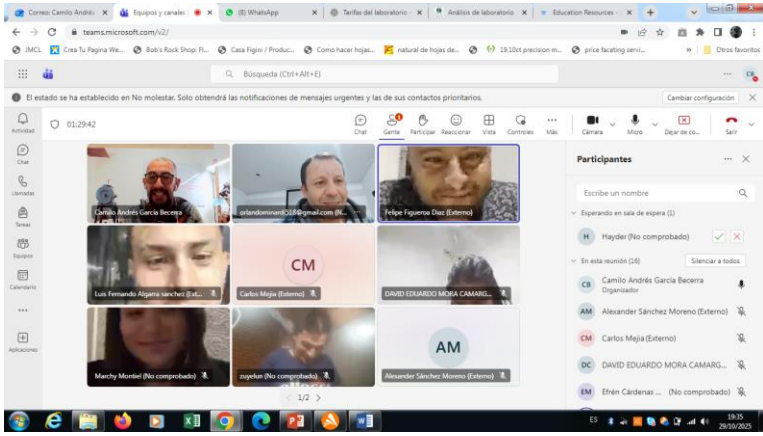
Correo: Camilo Andrés × | Equipos y canales | × | (8) WhatsApp × | Tarifas del laboratorio × | Análisis de laboratorio × | Education Resources × | +

teams.microsoft.com/v2/

JMCL | Crea Tu Pagina We... | Bob's Rock Shop: Fi... | Casa Figini / Produc... | Como hacer hojas... | natural de hojas de... | 19.10ct precision m... | price faceting servi... | » | Otros favoritos

Búsqueda (Ctrl+Alt+E)

El estado se ha establecido en No molestar. Solo obtendrá las notificaciones de mensajes urgentes y las de sus contactos prioritarios.

Cambiar configuración

Actividad
Chat
Llamadas
Tareas
Equipos
Calendario
...
Aplicaciones

01:29:42

Chat | Gente | Participar | Reaccionar | Vista | Controles | Más | Cámara | Micro | Dejar de co... | Salir

Camilo Andrés García Becerra
orlandominardi58@gmail.com (N...
Felipe Figueroa Diaz (Externo)
Luis Fernando Algarra sanchez (Ext...
CM
Carlos Mejia (Externo)
DAVID EDUARDO MORA CAMARG...
Marchy Montiel (No comprobado)
zuyelun (No comprobado)
AM
Alexander Sánchez Moreno (Externo)

1/2

Participantes

Escribe un nombre

Esperando en sala de espera (1)
H Hayder (No comprobado)

En esta reunión (16)
Silenciar a todos
CB Camilo Andrés García Becerra
Organizador
AM Alexander Sánchez Moreno (Externo)
CM Carlos Mejia (Externo)
DC DAVID EDUARDO MORA CAMARG...
EM Efrén Cárdenas ... (No comprobado)

ES 19:35 29/10/2025